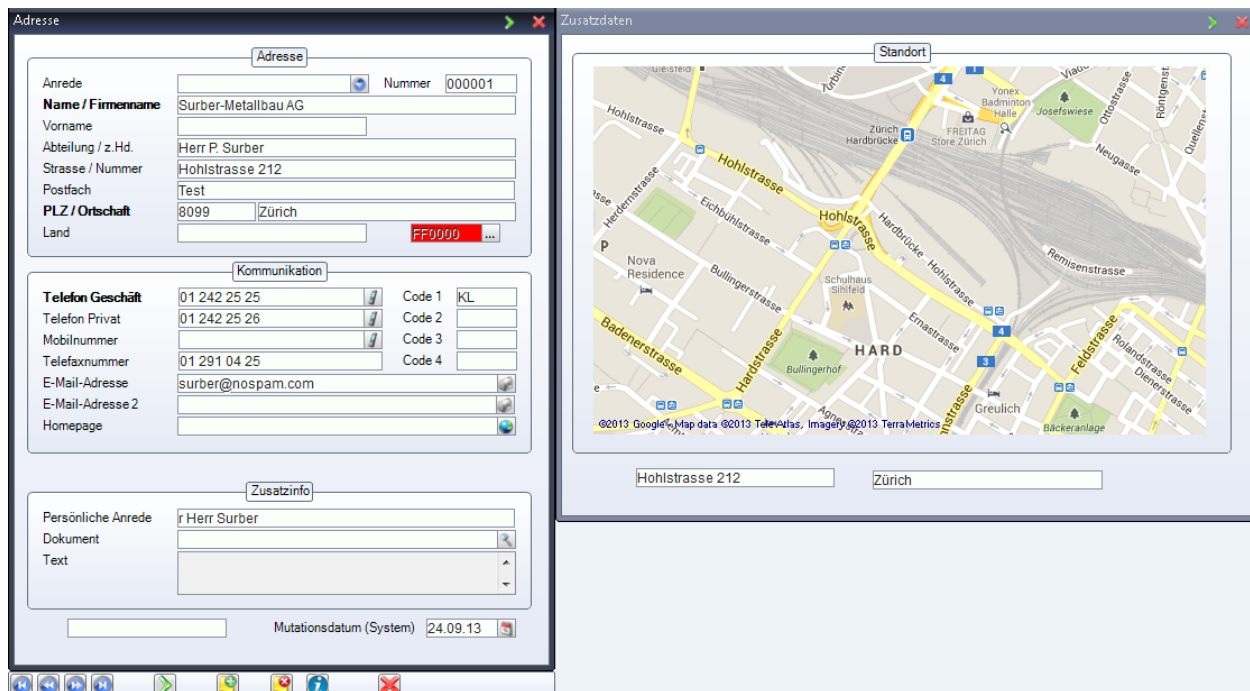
Adresse

Adresse

Anrede
Nummer 000001
Name / Firmenname Surber-Metallbau AG
Vorname
Abteilung / z.Hd. Herr P. Surber
Strasse / Nummer Hohlstrasse 212
Postfach Test
PLZ / Ortschaft 8099 Zürich
Land FF0000 ...

Kommunikation

Telefon Geschäft 01 242 25 25 Code 1 KL
Telefon Privat 01 242 25 26 Code 2
Mobilnummer Code 3
Telefaxnummer 01 291 04 25 Code 4
E-Mail-Adresse surber@nospam.com
E-Mail-Adresse 2
Homepage

Zusatzinfo

Persönliche Anrede r Herr Surber
Dokument
Text

Mutationsdatum (System) 24.09.13

Zusatzdaten

Standort

Hohlstrasse
Hohlstrasse
Hohlstrasse
Herdernstrasse
Eichbühlstrasse
Nova Residence
Bullingerstrasse
Badenerstrasse
Hardstrasse
Bullingerhof
Schulhaus Sihlfeld
HARD
Ernastrasse
Hardbrücke
Hohlstrasse
Zürich Hardbrücke
FREITAG Store Zürich
Yonex Badminton Halle
Josefswiese
Ottostrasse
Röntgenst
Neugasse
Remisenstrasse
Feldstrasse
Rolandstrasse
Dienerstrasse
Greulich
Bäckeranlage
Viadu
Quellens
Geisfeld
Turbin
P
4
4
3
@2013 Google - Map data @2013 Tele Atlas, Imagery @2013 TerraMetrics

Hohlstrasse 212
Zürich